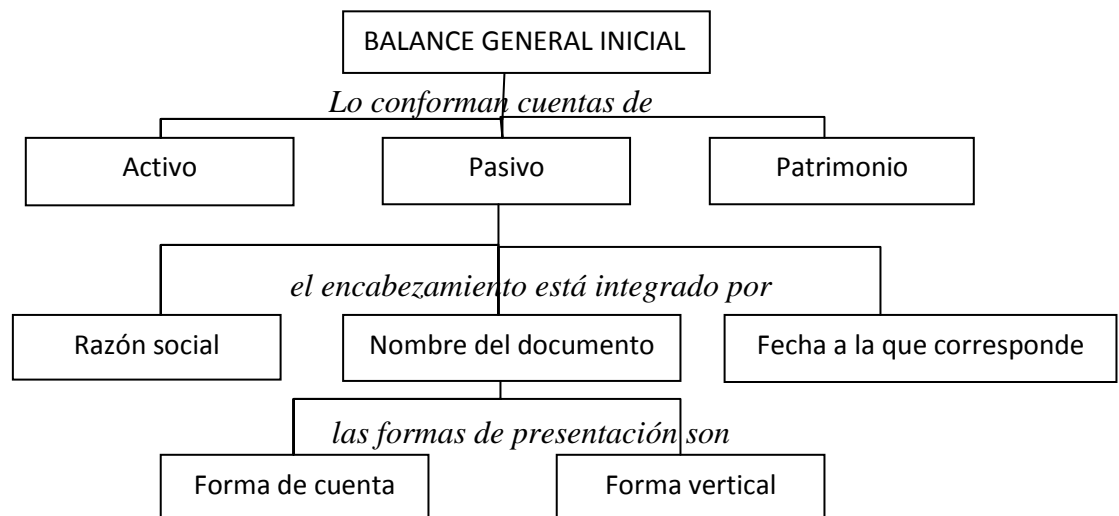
BALANCE GENERAL INICIAL

Lo conforman cuentas de

Activo

Pasivo

Patrimonio

el encabezamiento está integrado por

Razón social

Nombre del documento

Fecha a la que corresponde

las formas de presentación son

Forma de cuenta

Forma vertical